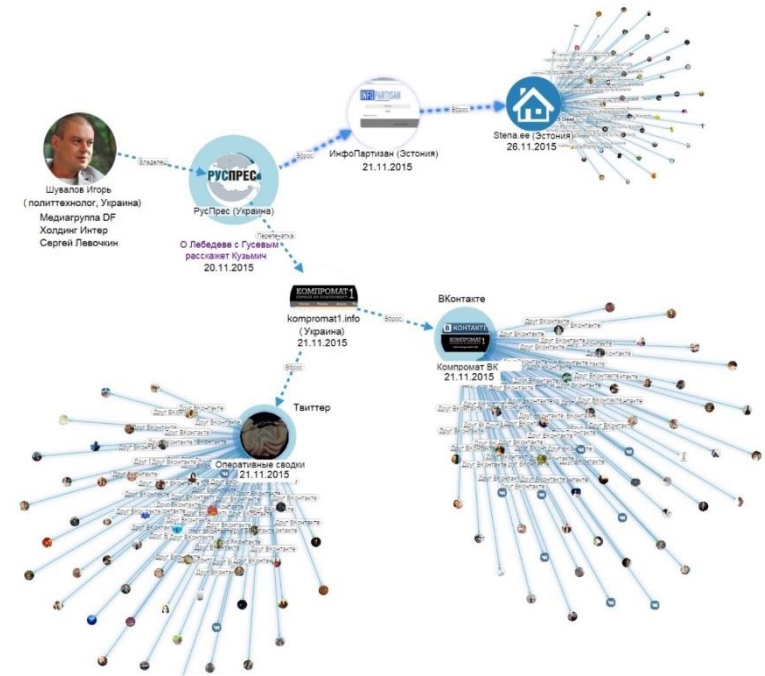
Шувалов Игорь
( политтехнолог, Украина)
Медиагруппа DF
Холдинг Интер
Сергей Левочкин

Владелец

РУСПРЕС

РусПрес (Украина)

Вброс

INFO PARTISAN

ИнфоПартизан (Эстония)
21.11.2015

Вброс

Stena.ee (Эстония)
26.11.2015

Перепечатка

О Лебедеве с Гусевым расскажет Кузьмич
20.11.2015

КОМПРОМАТ1

kompromat1.info
( Украина)
21.11.2015

Вброс

ВКонтакте

Компромат ВК
21.11.2015

Вброс

Твиттер

Оперативные сводки
21.11.2015

Друг Вконтакте
Друг Вконтакте
Друг Вконтакте
Друг Вконтакте
Друг Вконтакте
Друг Вконтакте
Друг Вконтакте
Друг Вконтакте